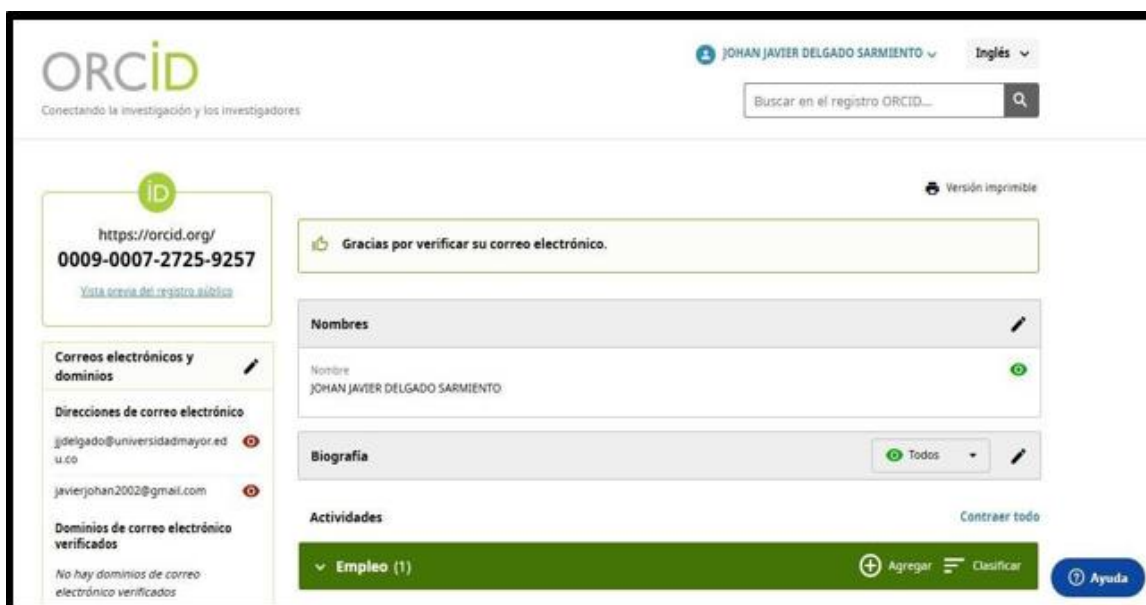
ORCID
Conectando la investigación y los investigadores

JOHAN JAVIER DELGADO SARMIENTO

Inglés

Buscar en el registro ORCID...

iD

https://orcid.org/
0009-0007-2725-9257

Vista previa del registro público

Correos electrónicos y dominios

Direcciones de correo electrónico

jjdelgado@universidadmayor.edu.co

javierjohan2002@gmail.com

Dominios de correo electrónico verificados

No hay dominios de correo electrónico verificados

Versión imprimible

Gracias por verificar su correo electrónico.

Nombres

Nombre
JOHAN JAVIER DELGADO SARMIENTO

Biografía

Todos

Actividades

Contraer todo

Empleo (1)

Agregar

Clasificar

Ayuda